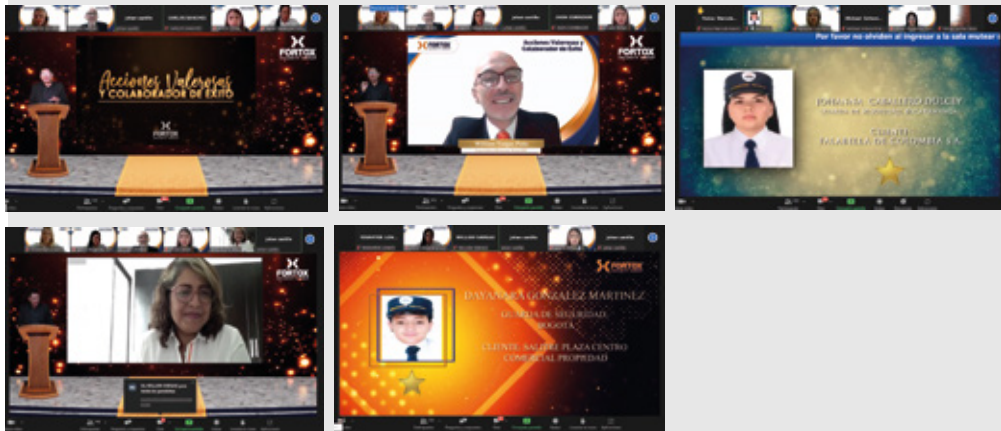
FORTOX
Acciones Valerosas
Y COLABORADOR DE ÉXITO
FORTOX

FORTOX
Acciones Valerosas y Colaborador de Éxito
FORTOX

Por favor no olviden al ingresar a la sala mostrar

CLIENTE
FALABELLA DE COLOMBIA S.A.

FORTOX

FORTOX
DAYANARA GONZALEZ MARTINEZ
GUARDA DE SEGURIDAD
BOGOTÁ
CLIENTE: SALITRE PLAZA CENTRO COMERCIAL PROPIEDAD